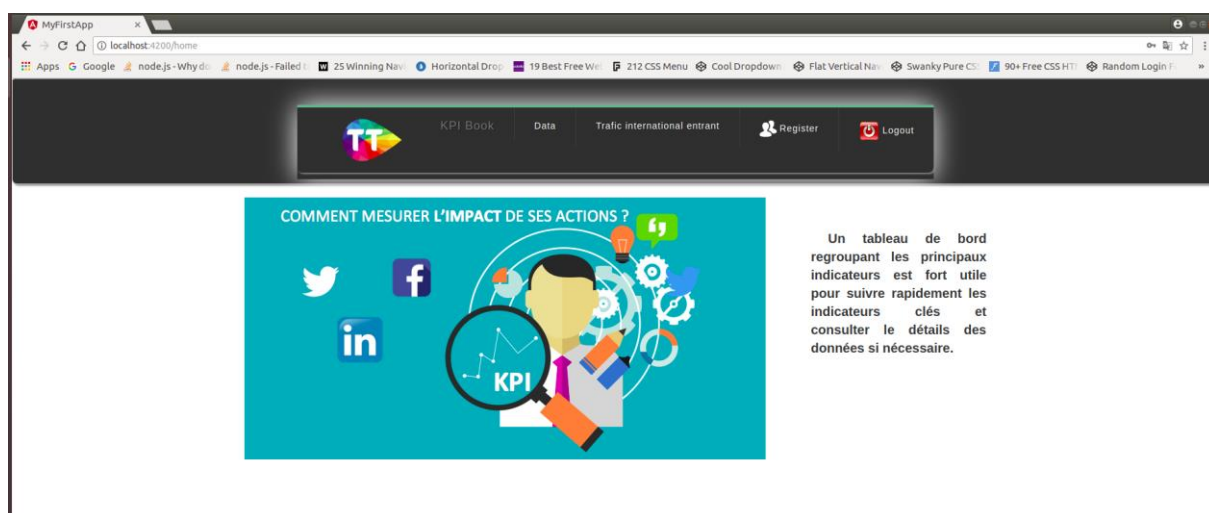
MyFirstApp ×

localhost:4200/home

Apps Google node.js - Why do node.js - Failed t 25 Winning Nav Horizontal Drop 19 Best Free We 212 CSS Menu Cool Dropdown Flat Vertical Nav Swanky Pure CS 90+ Free CSS HT Random Login F »

TT KPI Book Data Trafic international entrant Register Logout

COMMENT MESURER L'IMPACT DE SES ACTIONS ?

in

KPI

Un tableau de bord regroupant les principaux indicateurs est fort utile pour suivre rapidement les indicateurs clés et consulter le détails des données si nécessaire.